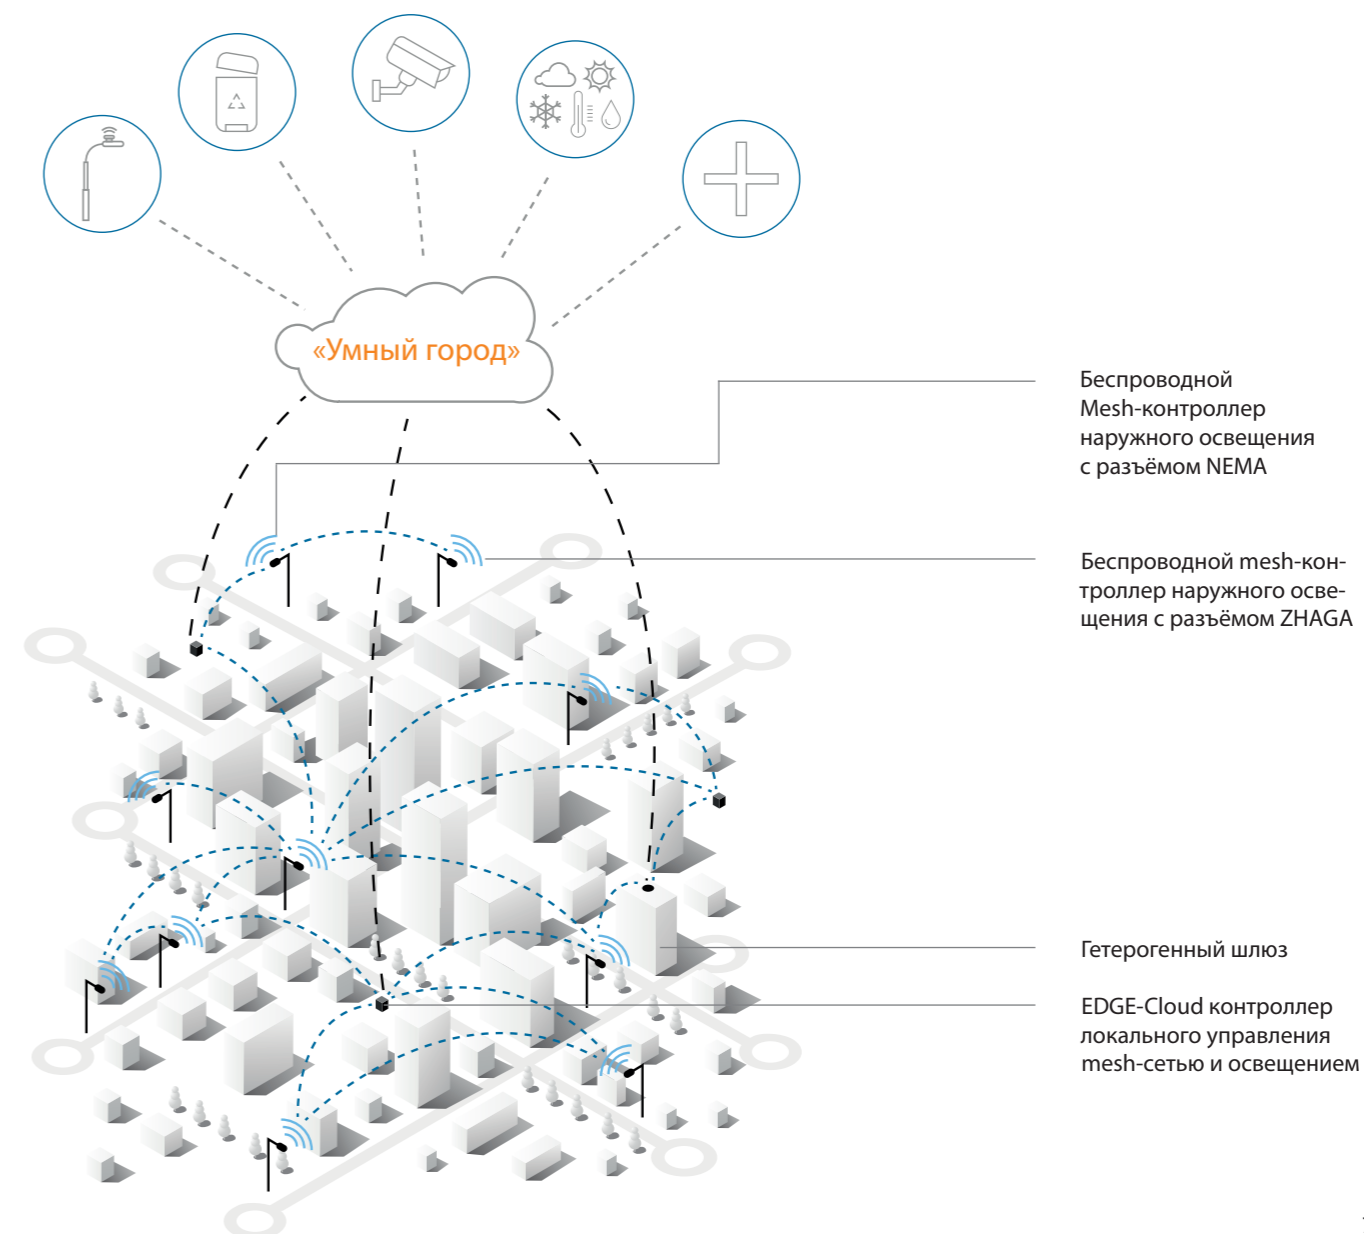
«Умный город»

Беспроводной Mesh-контроллер наружного освещения с разъёмом NEMA

Беспроводной mesh-контроллер наружного освещения с разъёмом ZHAGA

Гетерогенный шлюз

EDGE-Cloud контроллер локального управления mesh-сетью и освещением